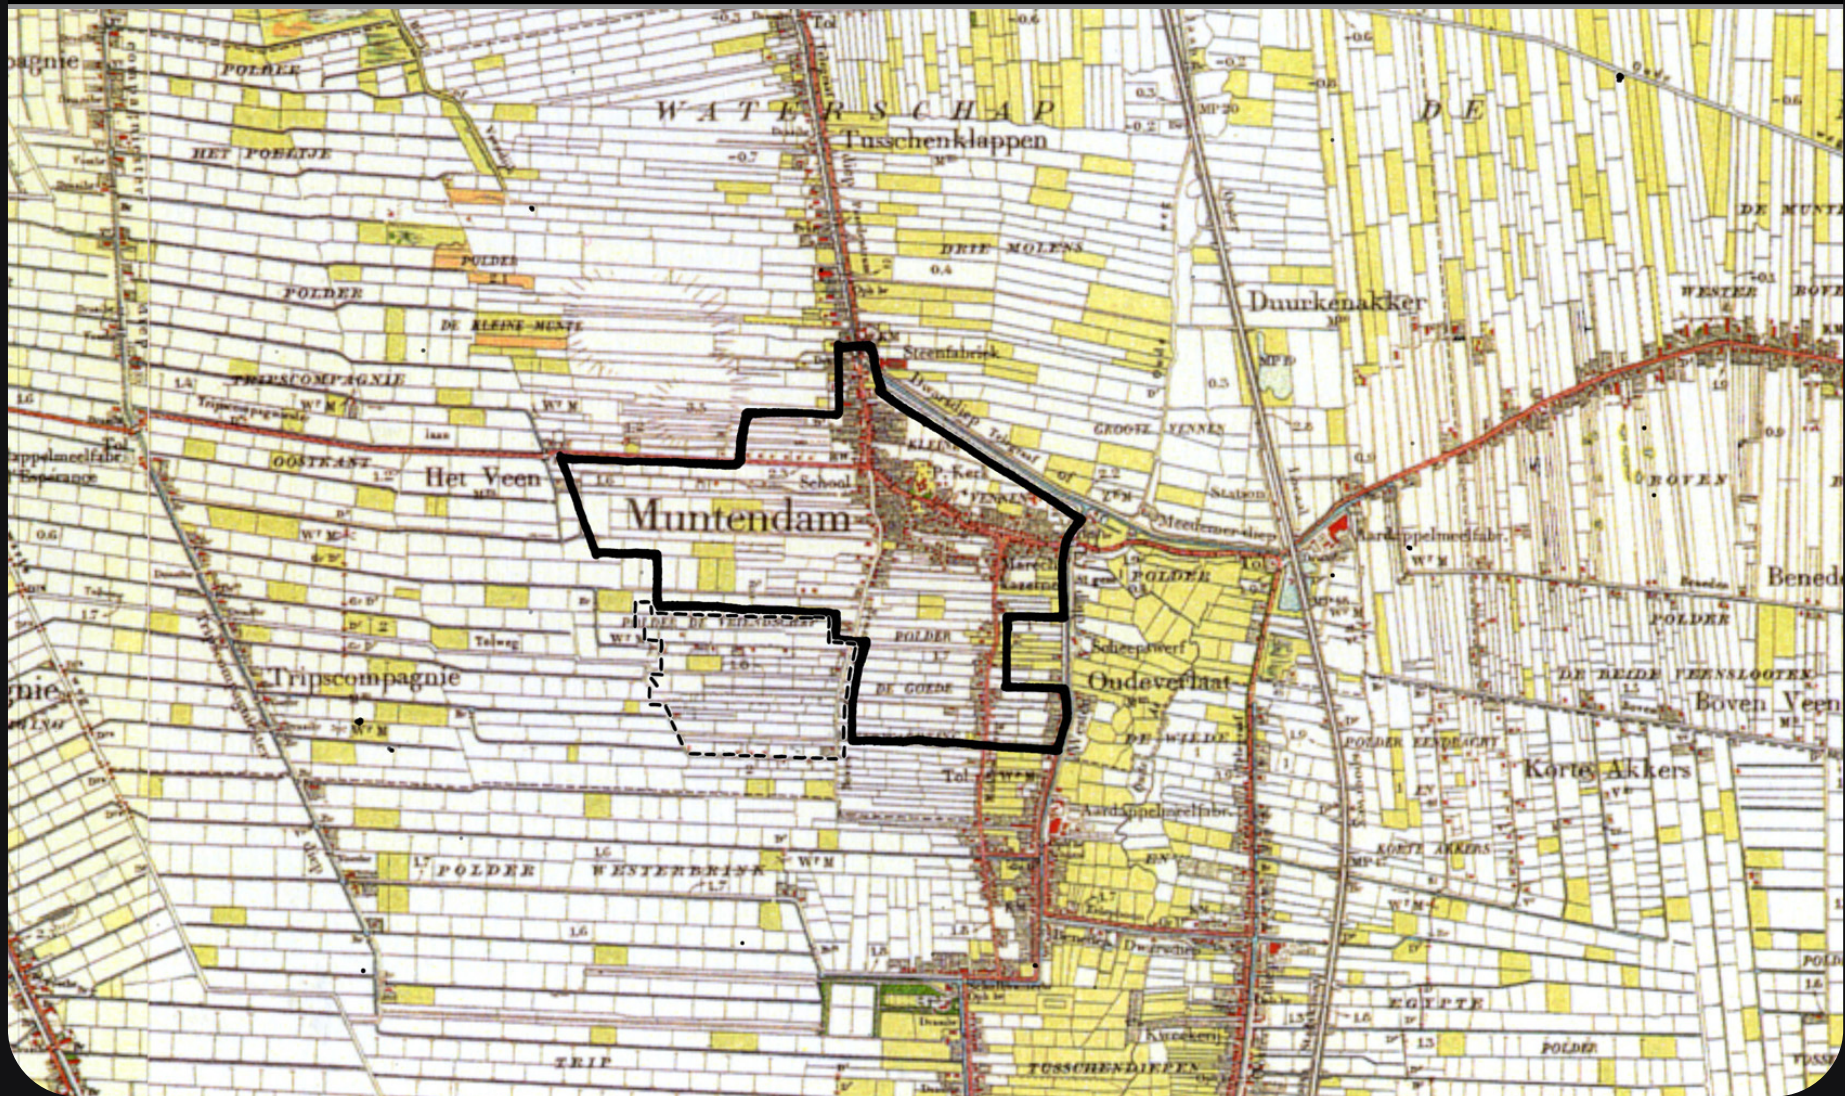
pagnie
POLDER
WATERSCHAP
DE
Tusschenklappen
HET POELTJE
DRIE MOLENS
DE MUNTE
POLDER
POLDER
DE KLEINE MUNTE
Duurkenakker
WESTER
Steenfabriek
TRIPSCOMPAGNIE
Tol
appelmeelfabr.
Esperance
OOSTKANT
Het Veen
School
P. Ker
GROOTE VENNEN
KLEIN VENNEN
Station
BOVEN
Muntendam
Meedenerdiep
Aardappelmeelfabr.
POLDER
Tol
Benede
POLDER DE VEENSCHAP
POLDER
Scheepswerf
POLDER
Tripscompagnie
DE GOEDE
Oudeverlaat
DE BEIDE VEENSLOOTEN
Boven Veen
DE WILDE
POLDER EENDRACHT
Korte Akkers
Tol
Aardappelmeelfabr.
KORTE AKKERS
POLDER
WESTERDRINK
EGYPTE
POLDER
TRIP
TUSSCHENDIEPEN